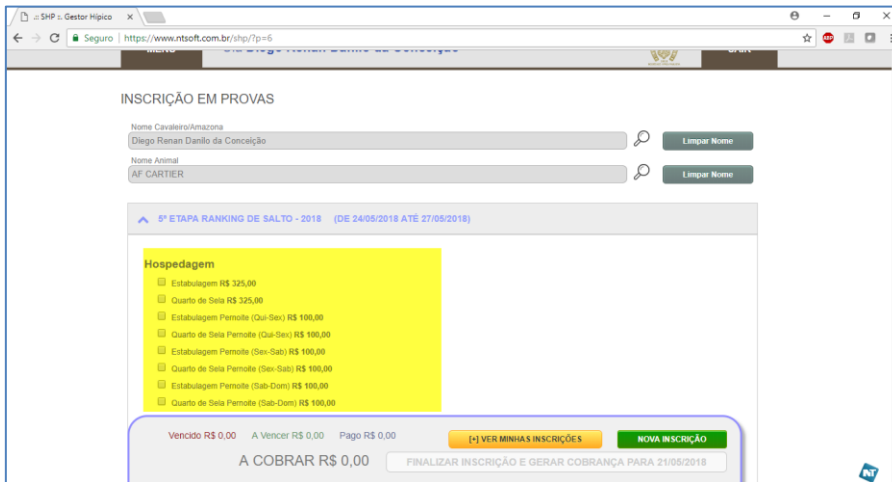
.:: SHP :: Gestor Hípico ×

Seguro | https://www.ntsoft.com.br/shp/?p=6

INSCRIÇÃO EM PROVAS

Nome Cavaleiro/Amazona
Diego Renan Danilo da Concelção
Limpar Nome

Nome Animal
AF CARTIER
Limpar Nome

5ª ETAPA RANKING DE SALTO - 2018 (DE 24/05/2018 ATÉ 27/05/2018)

Hospedagem
Estabulagem R$ 325,00
Quarto de Sela R$ 325,00
Estabulagem Pernoite (Qui-Sex) R$ 100,00
Quarto de Sela Pernoite (Qui-Sex) R$ 100,00
Estabulagem Pernoite (Sex-Sab) R$ 100,00
Quarto de Sela Pernoite (Sex-Sab) R$ 100,00
Estabulagem Pernoite (Sab-Dom) R$ 100,00
Quarto de Sela Pernoite (Sab-Dom) R$ 100,00

Vencido R$ 0,00 A Vencer R$ 0,00 Pago R$ 0,00
[+] VER MINHAS INSCRIÇÕES
NOVA INSCRIÇÃO
A COBRAR R$ 0,00
FINALIZAR INSCRIÇÃO E GERAR COBRANÇA PARA 21/05/2018